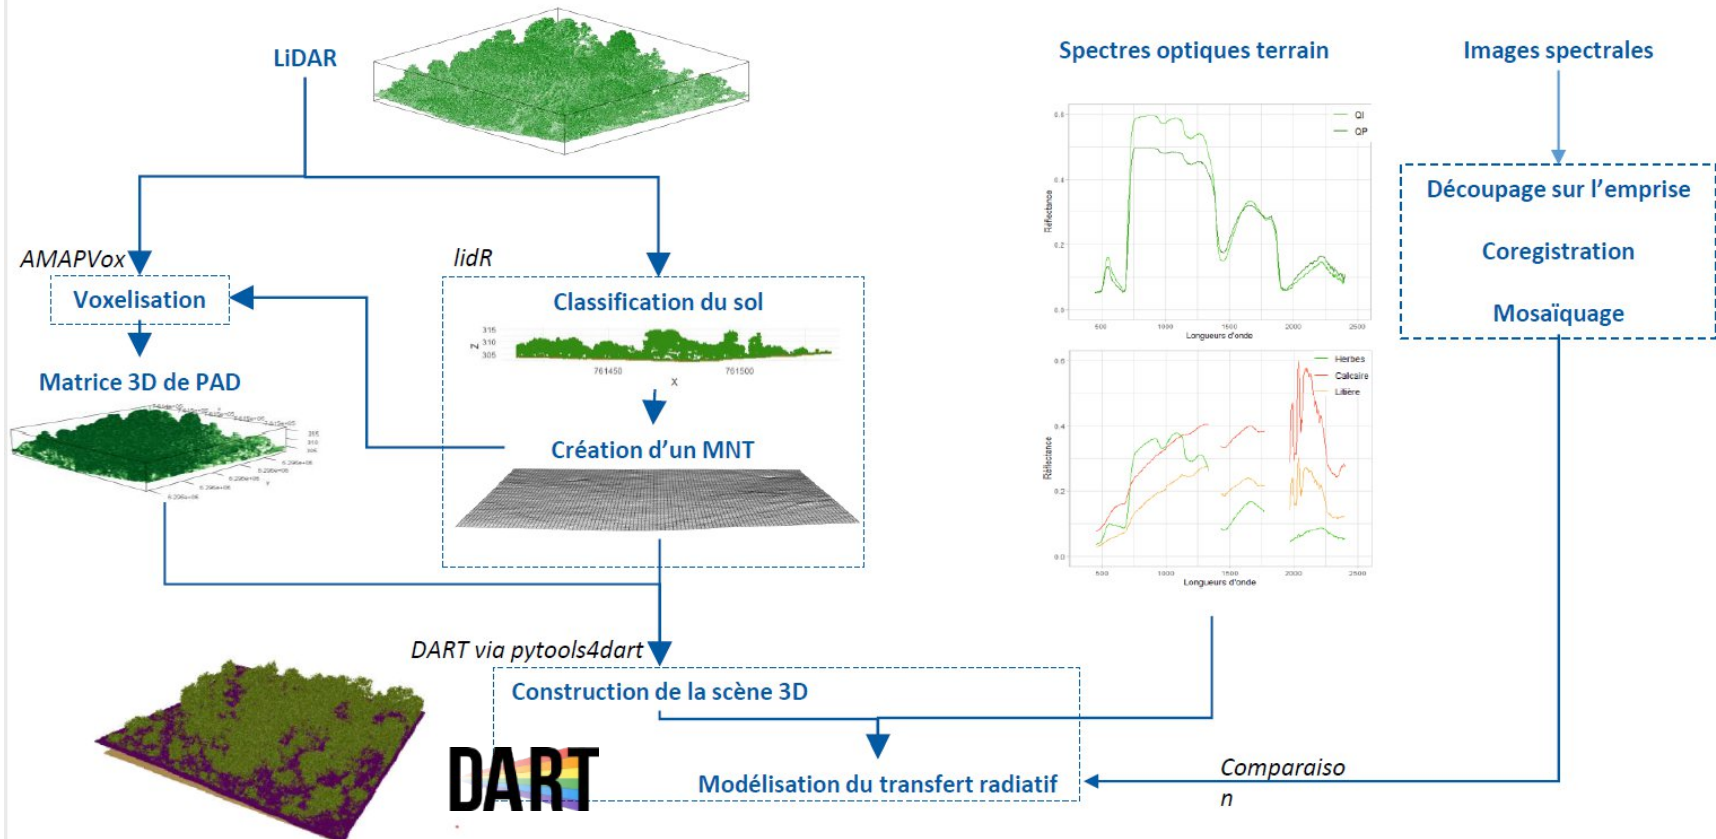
LiDAR

AMAPVox

Voxelisation

Matrice 3D de PAD

lidR

Classification du sol

315
310
305
Z
761450
761500
X

Création d'un MNT

Spectres optiques terrain

0.6
0.4
0.2
0.0
Réflectance
QI
QP
500
1000
1500
2000
2500
Longueurs d'onde

0.6
0.4
0.2
0.0
Réflectance
Herbes
Calcaire
Litière
500
1000
1500
2000
2500
Longueurs d'onde

Images spectrales

Découpage sur l'emprise

Coregistration

Mosaïquage

DART via pytools4dart

Construction de la scène 3D

Modélisation du transfert radiatif

Comparaison

DART